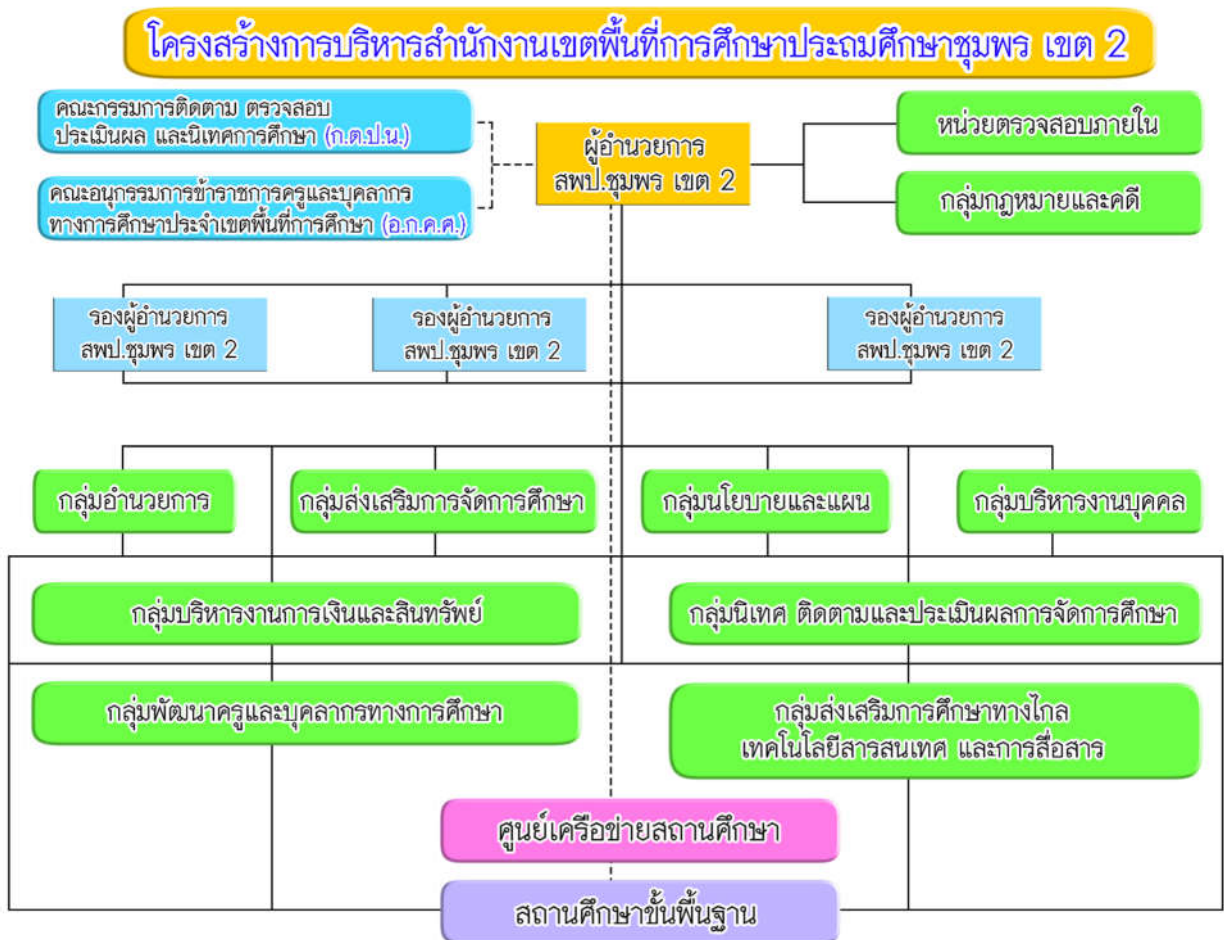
โครงสร้างการบริหารสำนักงานเขตพื้นที่การศึกษาประถมศึกษาชุมพร เขต 2

คณะกรรมการติดตาม ตรวจสอบ ประเมินผล และนิเทศการศึกษา (ก.ต.ป.น.)

คณะอนุกรรมการข้าราชการครูและบุคลากรทางการศึกษาประจำเขตพื้นที่การศึกษา (อ.ก.ค.ศ.)

ผู้อำนวยการ สพป.ชุมพร เขต 2

หน่วยตรวจสอบภายใน

กลุ่มกฎหมายและคดี

รองผู้อำนวยการ สพป.ชุมพร เขต 2

รองผู้อำนวยการ สพป.ชุมพร เขต 2

รองผู้อำนวยการ สพป.ชุมพร เขต 2

กลุ่มอำนวยการ

กลุ่มส่งเสริมการจัดการศึกษา

กลุ่มนโยบายและแผน

กลุ่มบริหารงานบุคคล

กลุ่มบริหารงานการเงินและสินทรัพย์

กลุ่มนิเทศ ติดตามและประเมินผลการจัดการศึกษา

กลุ่มพัฒนาครูและบุคลากรทางการศึกษา

กลุ่มส่งเสริมการศึกษาทางไกล เทคโนโลยีสารสนเทศ และการสื่อสาร

ศูนย์เครือข่ายสถานศึกษา

สถานศึกษาขั้นพื้นฐาน